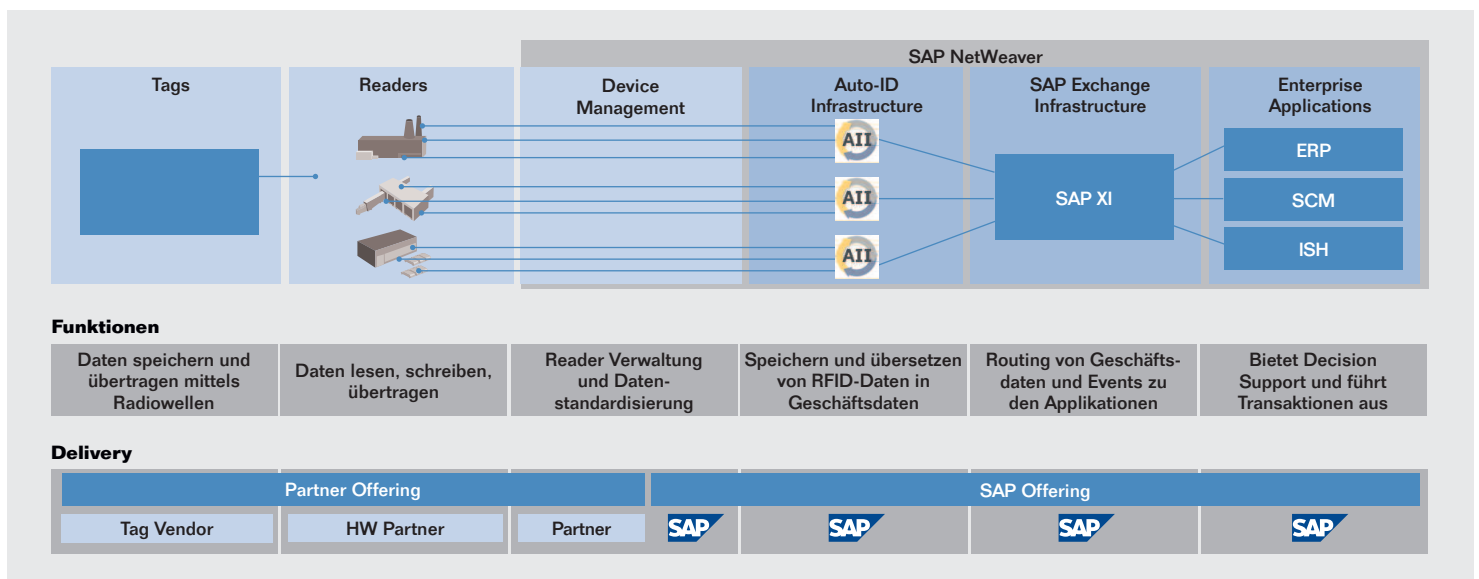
SAP NetWeaver

| Tags | Readers | Device Management | Auto-ID Infrastructure | SAP Exchange Infrastructure | Enterprise Applications |
|---|---|---|---|---|---|

AII
AII
AII

SAP XI

ERP
SCM
ISH

**Funktionen**

| Daten speichern und übertragen mittels Radiowellen | Daten lesen, schreiben, übertragen | Reader Verwaltung und Datenstandardisierung | Speichern und übersetzen von RFID-Daten in Geschäftsdaten | Routing von Geschäftsdaten und Events zu den Applikationen | Bietet Decision Support und führt Transaktionen aus |
|---|---|---|---|---|---|

**Delivery**

Partner Offering
SAP Offering

Tag Vendor
HW Partner
Partner
SAP
SAP
SAP
SAP